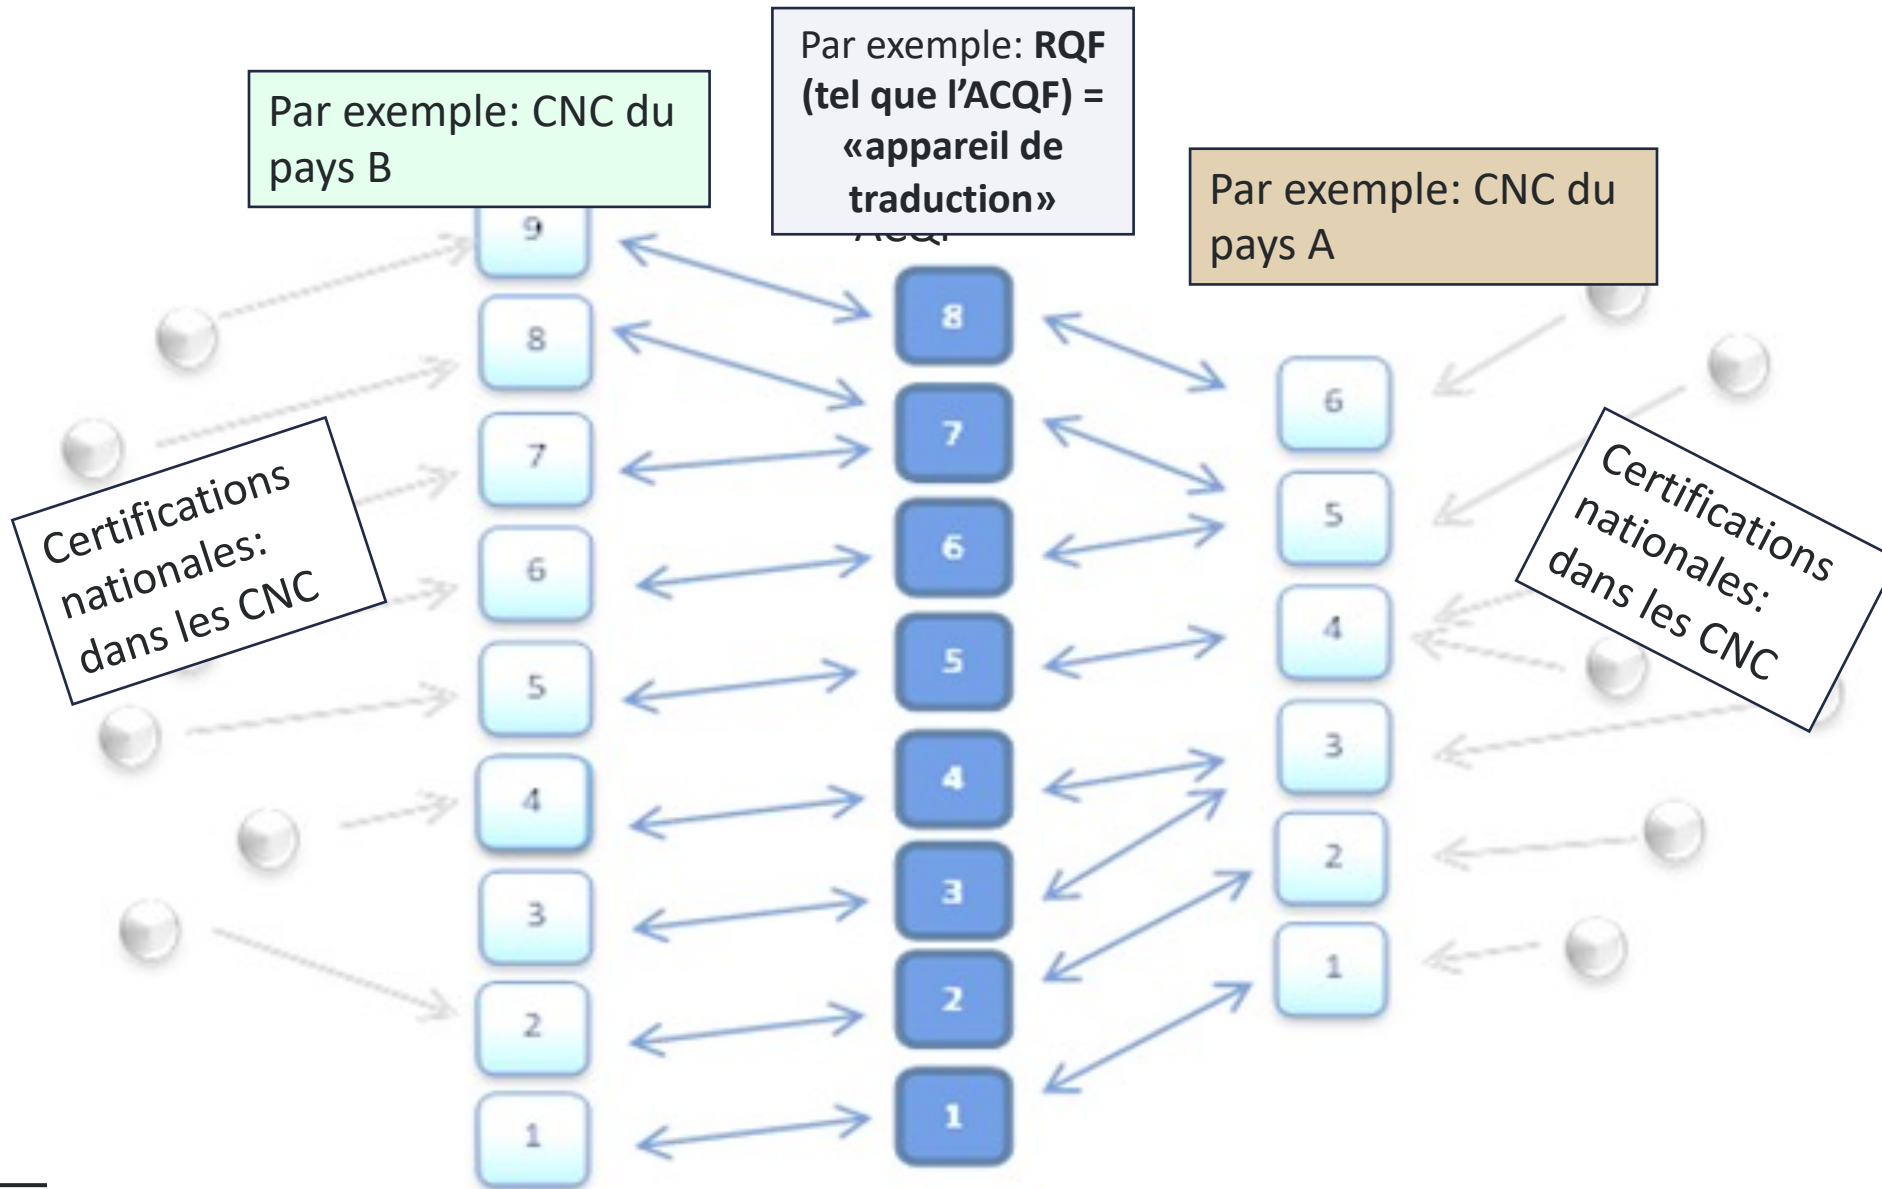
Par exemple: CNC du pays B

Par exemple: **RQF (tel que l'ACQF) = «appareil de traduction»**

Par exemple: CNC du pays A

Certifications nationales: dans les CNC

Certifications nationales: dans les CNC

9
8
7
6
5
4
3
2
1

8
7
6
5
4
3
2
1

6
5
4
3
2
1